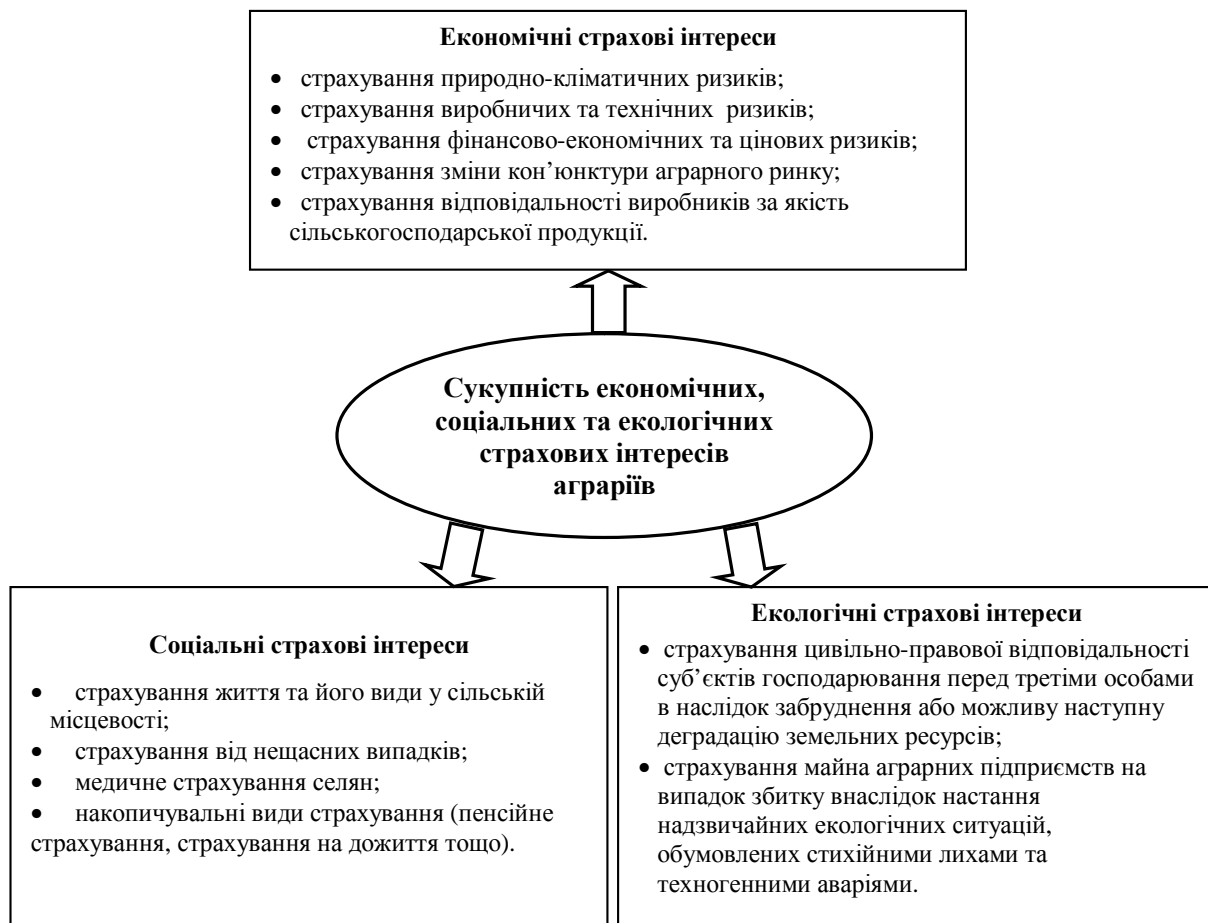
Економічні страхові інтереси

- страхування природно-кліматичних ризиків;
- страхування виробничих та технічних ризиків;
- страхування фінансово-економічних та цінових ризиків;
- страхування зміни кон'юнктури аграрного ринку;
- страхування відповідальності виробників за якість сільськогосподарської продукції.

Сукупність економічних, соціальних та екологічних страхових інтересів аграріїв

Соціальні страхові інтереси

- страхування життя та його види у сільській місцевості;
- страхування від нещасних випадків;
- медичне страхування селян;
- накопичувальні види страхування (пенсійне страхування, страхування на дожиття тощо).

Екологічні страхові інтереси

- страхування цивільно-правової відповідальності суб'єктів господарювання перед третіми особами в наслідок забруднення або можливу наступну деградацію земельних ресурсів;
- страхування майна аграрних підприємств на випадок збитку внаслідок настання надзвичайних екологічних ситуацій, обумовлених стихійними лихами та техногенними аваріями.